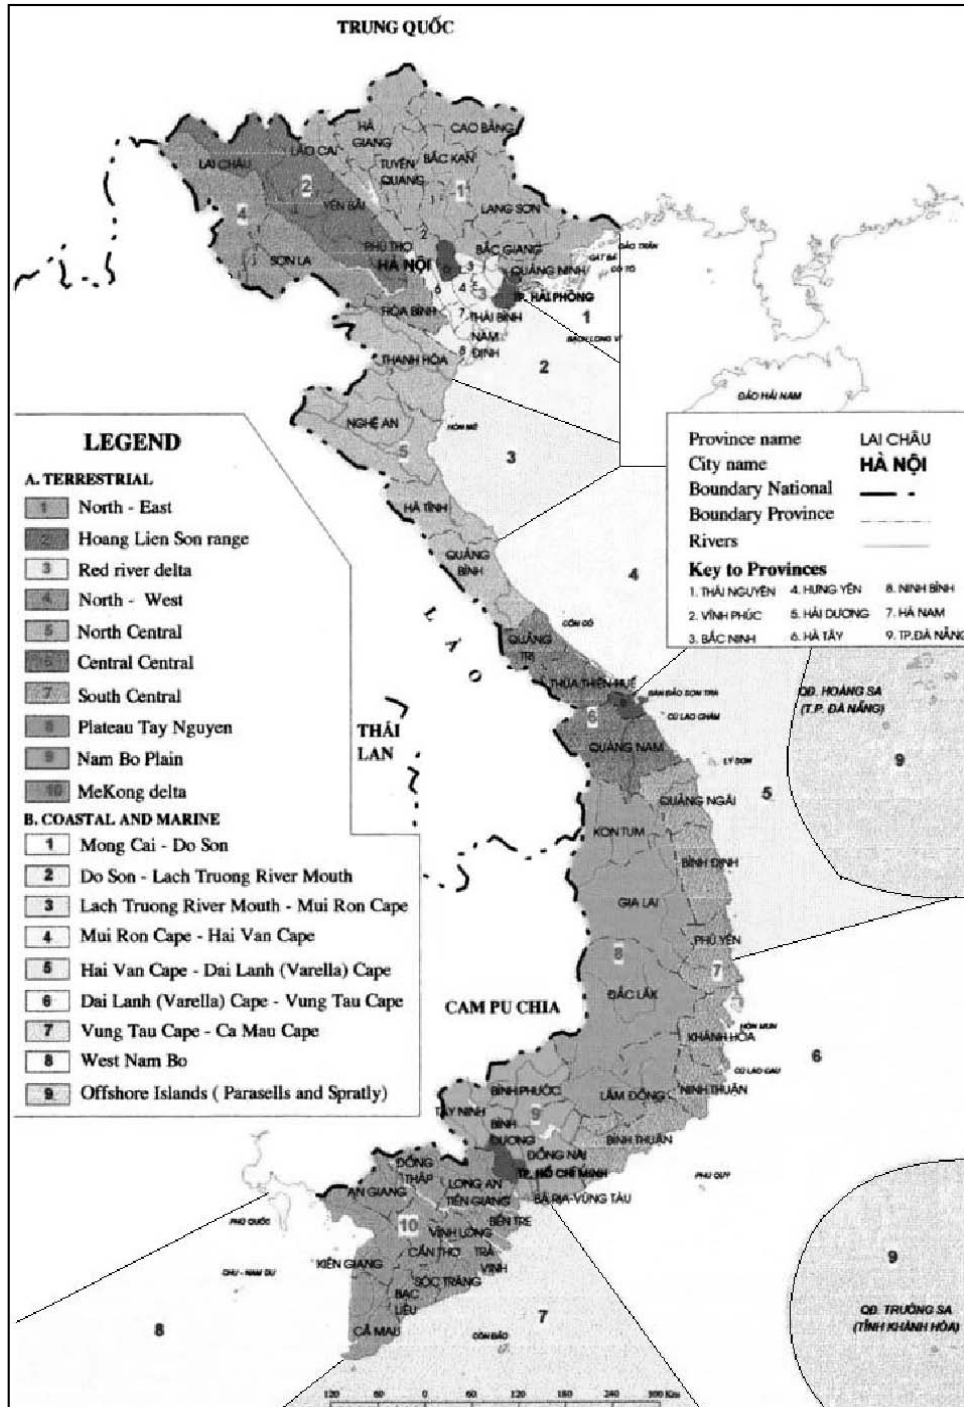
TRUNG QUỐC

HÀ GIANG
CAO BẰNG
LAI CHÂU
LÀO CAI
TUYÊN QUANG
BẮC KẠN
1
2
4
YÊN BÁI
LẠNG SƠN
PHÚ THỌ
2
BẮC GIANG
SƠN LA
HÀ NỘI
QUẢNG NINH
TP. HẢI PHÒNG
HÒA BÌNH
THÁI BÌNH
NAM ĐỊNH
1
THANH HÓA
2
ĐẢO HẢI NAM
NGHỆ AN
5
3
HÀ TĨNH
QUẢNG BÌNH
4
L
À
O
QUẢNG TRỊ
THỪA THIÊN HUẾ
6
QUẢNG NAM
QUẢNG NGÃI
5
KON TUM
BÌNH ĐỊNH
GIA LAI
PHÚ YÊN
8
7
ĐẮC LẮK
KHÁNH HÒA
6
LÂM ĐỒNG
NINH THUẬN
BÌNH PHƯỚC
TÂY NINH
9
BÌNH DƯƠNG
ĐỒNG NAI
BÌNH THUẬN
TP. HỒ CHÍ MINH
ĐỒNG THÁP
LONG AN
AN GIANG
TIỀN GIANG
BÀ RỊA-VŨNG TÀU
10
BẾN TRE
VĨNH LONG
KIÊN GIANG
CẦN THƠ
TRÀ VINH
SÓC TRĂNG
BẠC LIÊU
CÀ MAU
8
7
9
QĐ. HOÀNG SA (T.P. ĐÀ NẴNG)
9
QĐ. TRƯỜNG SA (TỈNH KHÁNH HÒA)
THÁI LAN
CAM PU CHIA

Province name LAI CHÂU
City name HÀ NỘI
Boundary National
Boundary Province
Rivers

Key to Provinces
1. THÁI NGUYÊN
2. VĨNH PHÚC
3. BẮC NINH
4. HƯNG YÊN
5. HẢI DƯƠNG
6. HÀ TÂY
8. NINH BÌNH
7. HÀ NAM
9. TP. ĐÀ NẴNG

LEGEND
A. TERRESTRIAL
1 North - East
2 Hoang Lien Son range
3 Red river delta
4 North - West
5 North Central
6 Central Central
7 South Central
8 Plateau Tay Nguyen
9 Nam Bo Plain
10 MeKong delta
B. COASTAL AND MARINE
1 Mong Cai - Do Son
2 Do Son - Lach Truong River Mouth
3 Lach Truong River Mouth - Mui Ron Cape
4 Mui Ron Cape - Hai Van Cape
5 Hai Van Cape - Dai Lanh (Varella) Cape
6 Dai Lanh (Varella) Cape - Vung Tau Cape
7 Vung Tau Cape - Ca Mau Cape
8 West Nam Bo
9 Offshore Islands ( Parasells and Spratly)

120 60 0 60 120 180 240 300 Km